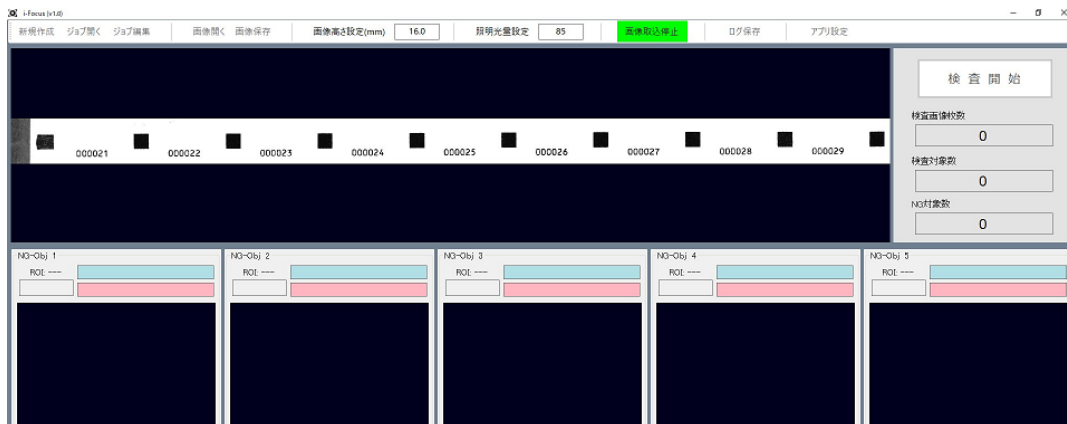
i-Focus (v1.0)

新規作成 ジョブ開く ジョブ編集 画像開く 画像保存 画像高さ設定(mm) 16.0 照明光量設定 85 画像取込停止 ログ保存 アプリ設定

000021 000022 000023 000024 000025 000026 000027 000028 000029

検査開始

検査画像枚数
0
検査対象数
0
NG対象数
0

NG-Obj 1
ROI ---

NG-Obj 2
ROI ---

NG-Obj 3
ROI ---

NG-Obj 4
ROI ---

NG-Obj 5
ROI ---